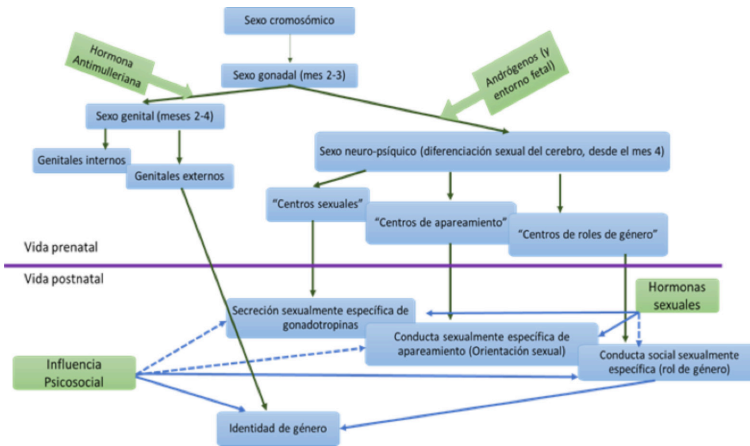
Sexo cromosómico

Hormona Antimulleriana

Sexo gonadal (mes 2-3)

Andrógenos (y entorno fetal)

Sexo genital (meses 2-4)

Genitales internos

Genitales externos

Sexo neuro-psíquico (diferenciación sexual del cerebro, desde el mes 4)

"Centros sexuales"

"Centros de apareamiento"

"Centros de roles de género"

Vida prenatal

Vida postnatal

Hormonas sexuales

Secreción sexualmente especifica de gonadotropinas

Conducta sexualmente específica de apareamiento (Orientación sexual)

Conducta social sexualmente especifica (rol de género)

Influencia Psicosocial

Identidad de género